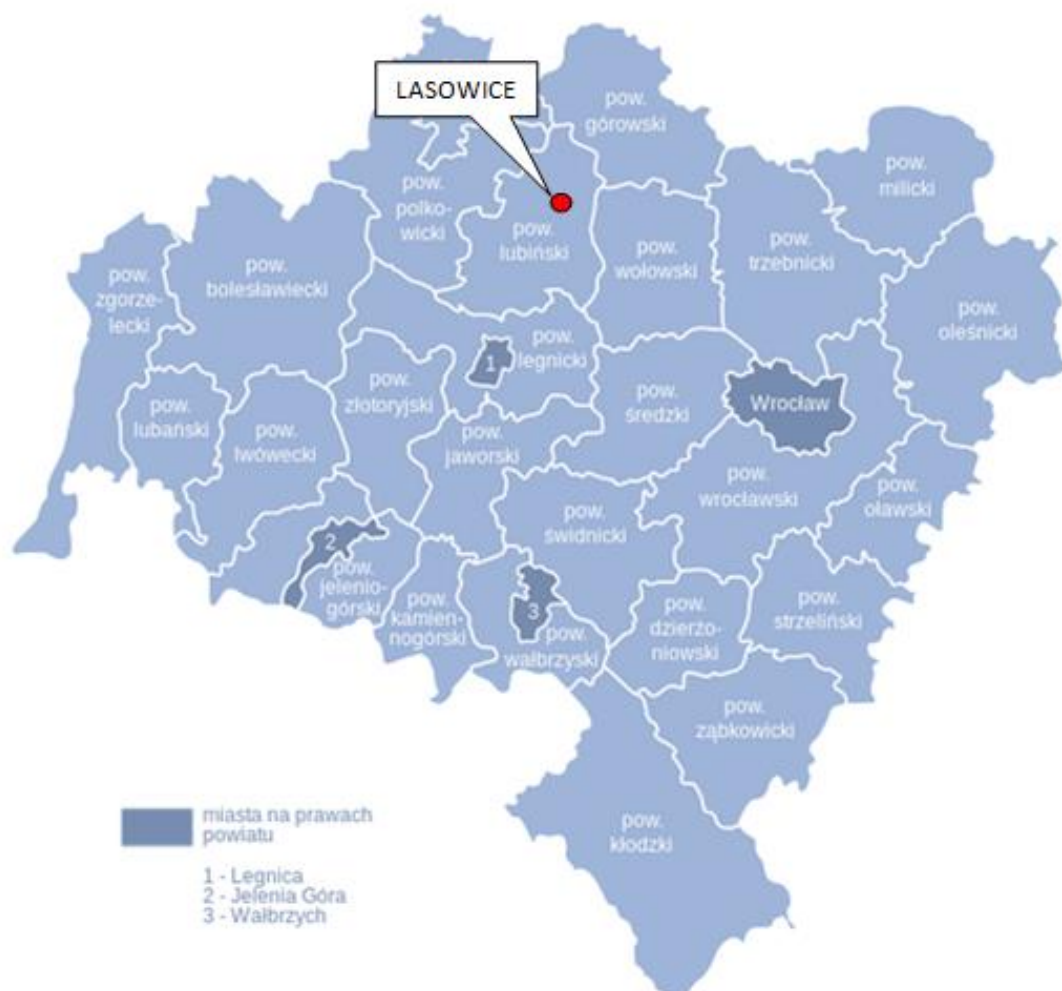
LASOWICE

pow. górowski

pow. milicki

pow. polkowicki

pow. lubiński

pow. wołowski

pow. trzebnicki

pow. zgorzelecki

pow. bolesławiecki

pow. oleśnicki

1

pow. legnicki

pow. złotoryjski

pow. średzki

Wrocław

pow. lubański

pow. lwówecki

pow. jaworski

pow. wrocławski

pow. oławski

2

pow. jeleniogórski

pow. świdnicki

3

pow. kamiennogórski

pow. wałbrzyski

pow. dzierżoniowski

pow. strzeliński

pow. ząbkowicki

pow. kłodzki

miasta na prawach powiatu

1 - Legnica
2 - Jelenia Góra
3 - Wałbrzych